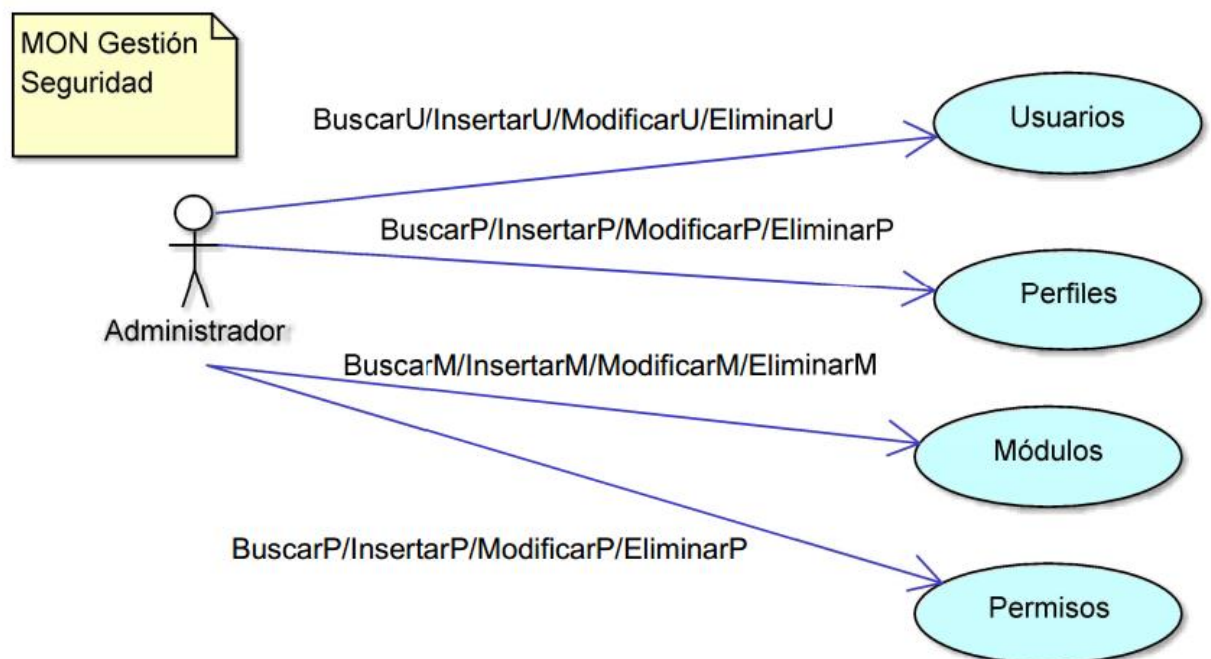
MON Gestión Seguridad

BuscarU/InsertarU/ModificarU/EliminarU

Usuarios

BuscarP/InsertarP/ModificarP/EliminarP

Perfiles

Administrador

BuscarM/InsertarM/ModificarM/EliminarM

Módulos

BuscarP/InsertarP/ModificarP/EliminarP

Permisos